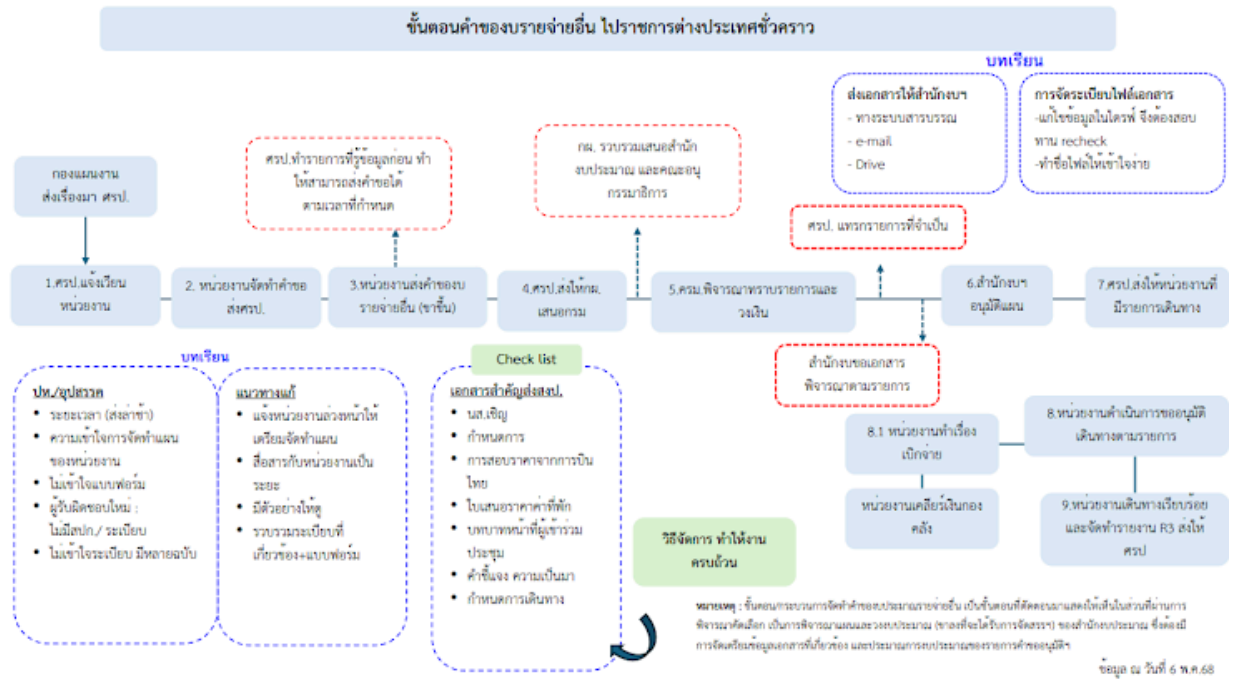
ขั้นตอนคำของบรายจ่ายอื่น ไปราชการต่างประเทศชั่วคราว

บทเรียน

ส่งเอกสารให้สำนักงบฯ
- ทางระบบสารบรรณ
- e-mail
- Drive

การจัดระเบียบไฟล์เอกสาร
-แก้ไขข้อมูลในไดรฟ์ จึงต้องสอบทาน recheck
-ทำชื่อไฟล์ให้เข้าใจง่าย

กองแผนงาน ส่งเรื่องมา ศรป.

ศรป.ทำรายการที่รู้ข้อมูลก่อน ทำให้สามารถส่งคำขอได้ตามเวลาที่กำหนด

กผ. รวบรวมเสนอสำนักงบประมาณ และคณะอนุกรรมาธิการ

ศรป. แทรกรายการที่จำเป็น

1.ศรป.แจ้งเวียนหน่วยงาน

2. หน่วยงานจัดทำคำขอส่งศรป.

3.หน่วยงานส่งคำของบรายจ่ายอื่น (ขาขึ้น)

4.ศรป.ส่งให้กผ.เสนอกรม

5.ครม.พิจารณาทราบรายการและวงเงิน

6.สำนักงบฯ อนุมัติแผน

7.ศรป.ส่งให้หน่วยงานที่มีรายการเดินทาง

สำนักงบขอเอกสารพิจารณาตามรายการ

บทเรียน

ปท./อุปสรรค
- ระยะเวลา (ส่งล่าช้า)
- ความเข้าใจการจัดทำแผนของหน่วยงาน
- ไม่เข้าใจแบบฟอร์ม
- ผู้รับผิดชอบใหม่ : ไม่มีสปก./ ระเบียบ
- ไม่เข้าใจระเบียบ มีหลายฉบับ

แนวทางแก้
- แจ้งหน่วยงานล่วงหน้าให้เตรียมจัดทำแผน
- สื่อสารกับหน่วยงานเป็นระยะ
- มีตัวอย่างให้ดู
- รวบรวมระเบียบที่เกี่ยวข้อง+แบบฟอร์ม

Check list

เอกสารสำคัญส่งสงป.
- นส.เชิญ
- กำหนดการ
- การสอบราคาจากการบินไทย
- ใบเสนอราคาค่าที่พัก
- บทบาทหน้าที่ผู้เข้าร่วมประชุม
- คำชี้แจง ความเป็นมา
- กำหนดการเดินทาง

วิธีจัดการ ทำให้งานครบถ้วน

8.1 หน่วยงานทำเรื่องเบิกจ่าย

8.หน่วยงานดำเนินการขออนุมัติเดินทางตามรายการ

หน่วยงานเคลียร์เงินกองคลัง

9.หน่วยงานเดินทางเรียบร้อยและจัดทำรายงาน R3 ส่งให้ศรป

หมายเหตุ : ขั้นตอนกระบวนการจัดทำคำของบประมาณรายจ่ายอื่น เป็นขั้นตอนที่ติดตามมาและให้เห็นในส่วนที่ผ่านการพิจารณาคัดเลือก เป็นการพิจารณาแผนและวงงบประมาณ (ขาลงที่จะได้รับการจัดสรร) ของสำนักงบประมาณ ซึ่งต้องมีการจัดเตรียมข้อมูลเอกสารที่เกี่ยวข้อง และประมาณการงบประมาณของรายการคำขออนุมัติ

ข้อมูล ณ วันที่ 6 พ.ค.68